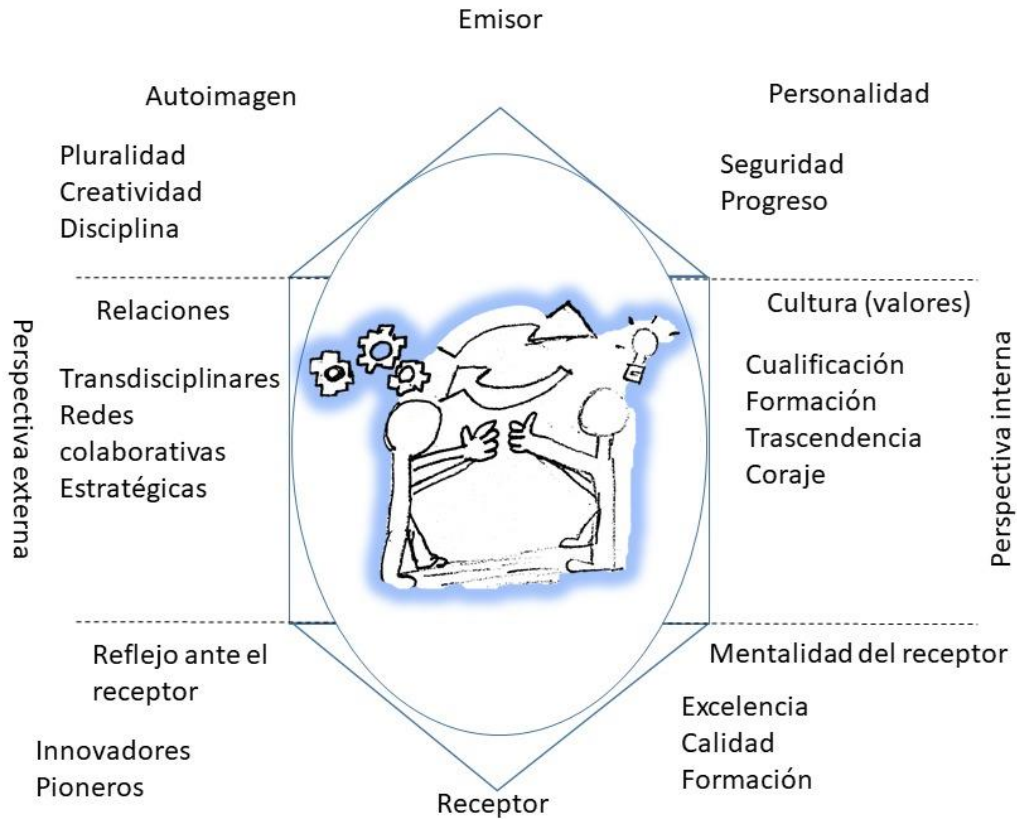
Emisor

Autoimagen

Pluralidad
Creatividad
Disciplina

Personalidad

Seguridad
Progreso

Perspectiva externa

Relaciones

Transdisciplinares
Redes colaborativas
Estratégicas

Cultura (valores)

Cualificación
Formación
Trascendencia
Coraje

Perspectiva interna

Reflejo ante el receptor

Innovadores
Pioneros

Mentalidad del receptor

Excelencia
Calidad
Formación

Receptor